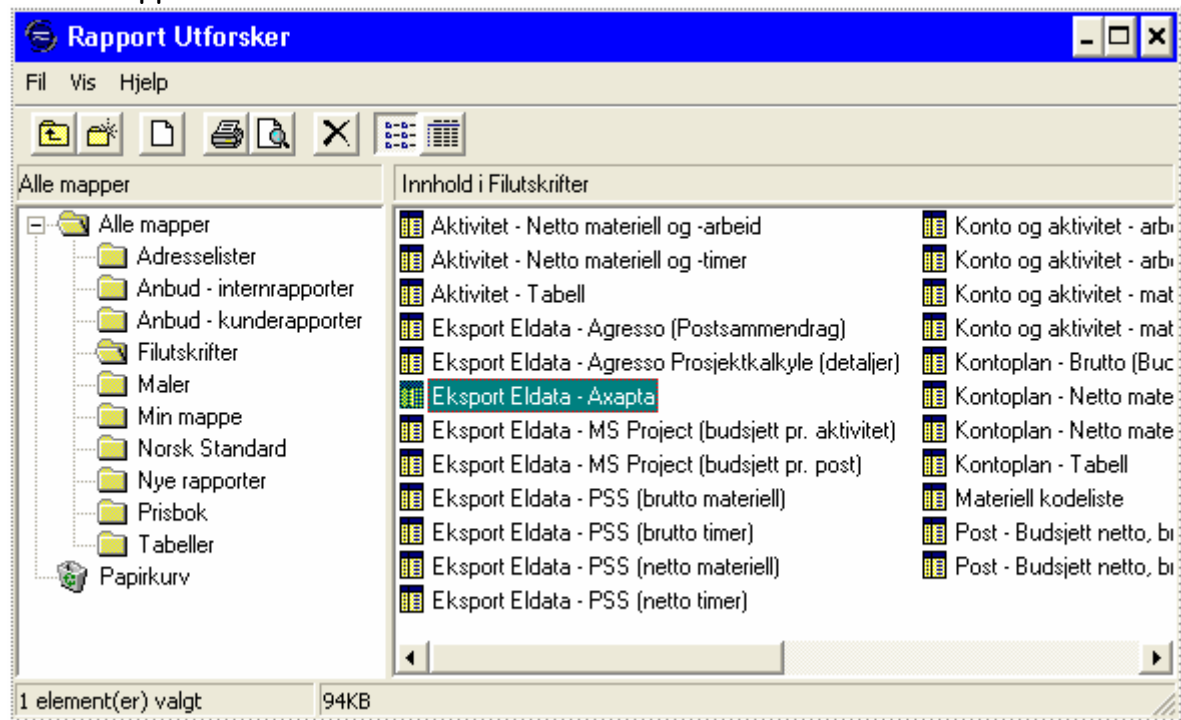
Rapport Utforsker

Fil Vis Hjelp

Alle mapper

Innhold i Filutskrifter

Alle mapper
Adresselister
Anbud - internrapporter
Anbud - kunderapporter
Filutskrifter
Maler
Min mappe
Norsk Standard
Nye rapporter
Prisbok
Tabeller
Papirkurv

Aktivitet - Netto materiell og -arbeid
Aktivitet - Netto materiell og -timer
Aktivitet - Tabell
Eksport Eldata - Agresso (Postsammendrag)
Eksport Eldata - Agresso Prosjektkalkyle (detaljer)
Eksport Eldata - Axapta
Eksport Eldata - MS Project (budsjett pr. aktivitet)
Eksport Eldata - MS Project (budsjett pr. post)
Eksport Eldata - PSS (brutto materiell)
Eksport Eldata - PSS (brutto timer)
Eksport Eldata - PSS (netto materiell)
Eksport Eldata - PSS (netto timer)

Konto og aktivitet - arb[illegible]
Konto og aktivitet - arb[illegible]
Konto og aktivitet - mat
Konto og aktivitet - mat
Kontoplan - Brutto (Buc
Kontoplan - Netto mate
Kontoplan - Netto mate
Kontoplan - Tabell
Materiell kodeliste
Post - Budsjett netto, b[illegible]
Post - Budsjett netto, b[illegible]

1 element(er) valgt
94KB